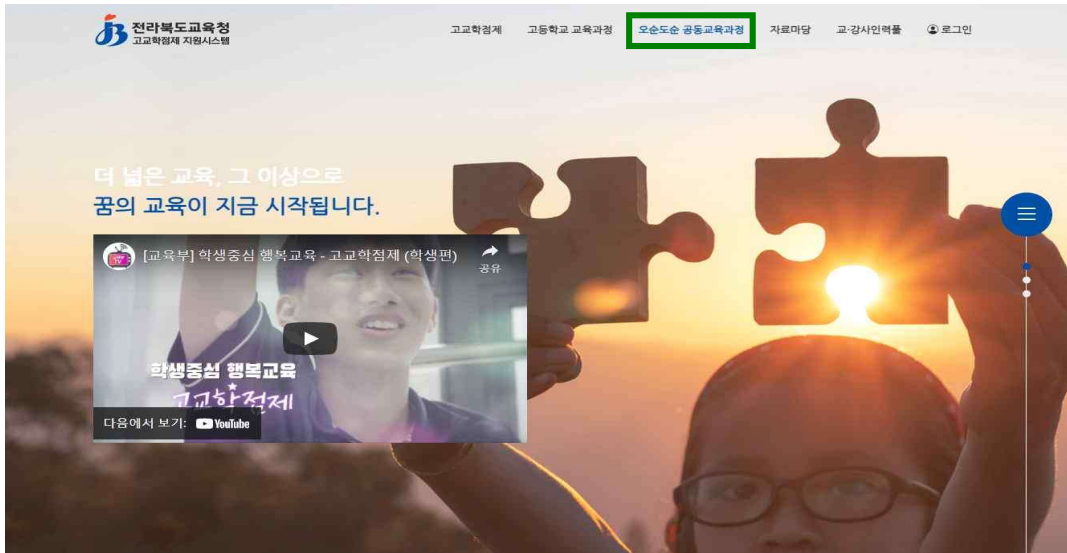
전라북도교육청
고교학점제 지원시스템

고교학점제 고등학교 교육과정 오순도순 공동교육과정 자료마당 교·강사인력풀 로그인

더 넓은 교육, 그 이상으로
꿈의 교육이 지금 시작됩니다.

[교육부] 학생중심 행복교육 - 고교학점제 (학생편)
공유

학생중심 행복교육
고교학점제

다음에서 보기: YouTube